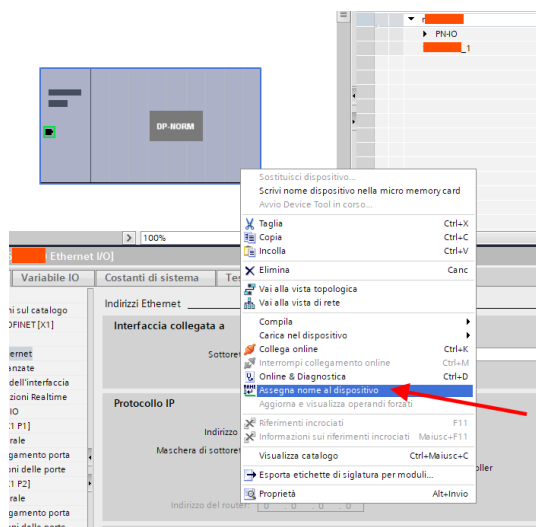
PN-IO
_1
DP-NORM
100%
Ethernet I/O]
Variabile IO
Costanti di sistema
Te
ni sul catalogo
OFINET [X1]
ernet
anzate
dell'interfaccia
ione Realtime
IO
X1 P1]
rale
gamento porta
oni delle porte
X1 P2]
rale
gamento porta
Indirizzi Ethernet
Interfaccia collegata a
Sottore
Protocollo IP
Indirizzo
Maschera di sottoret
oller
Indirizzo del router:
Sostituisci dispositivo...
Scrivi nome dispositivo nella micro memory card
Avvio Device Tool in corso...
Taglia Ctrl+X
Copia Ctrl+C
Incolla Ctrl+V
Elimina Canc
Vai alla vista topologica
Vai alla vista di rete
Compila
Carica nel dispositivo
Collega online Ctrl+K
Interrompi collegamento online Ctrl+M
Online & Diagnostica Ctrl+D
Assegna nome al dispositivo
Aggiorna e visualizza operandi forzati
Riferimenti incrociati F11
Informazioni sui riferimenti incrociati Maiusc+F11
Visualizza catalogo Ctrl+Maiusc+C
Esporta etichette di siglatura per moduli...
Proprietà Alt+Invio